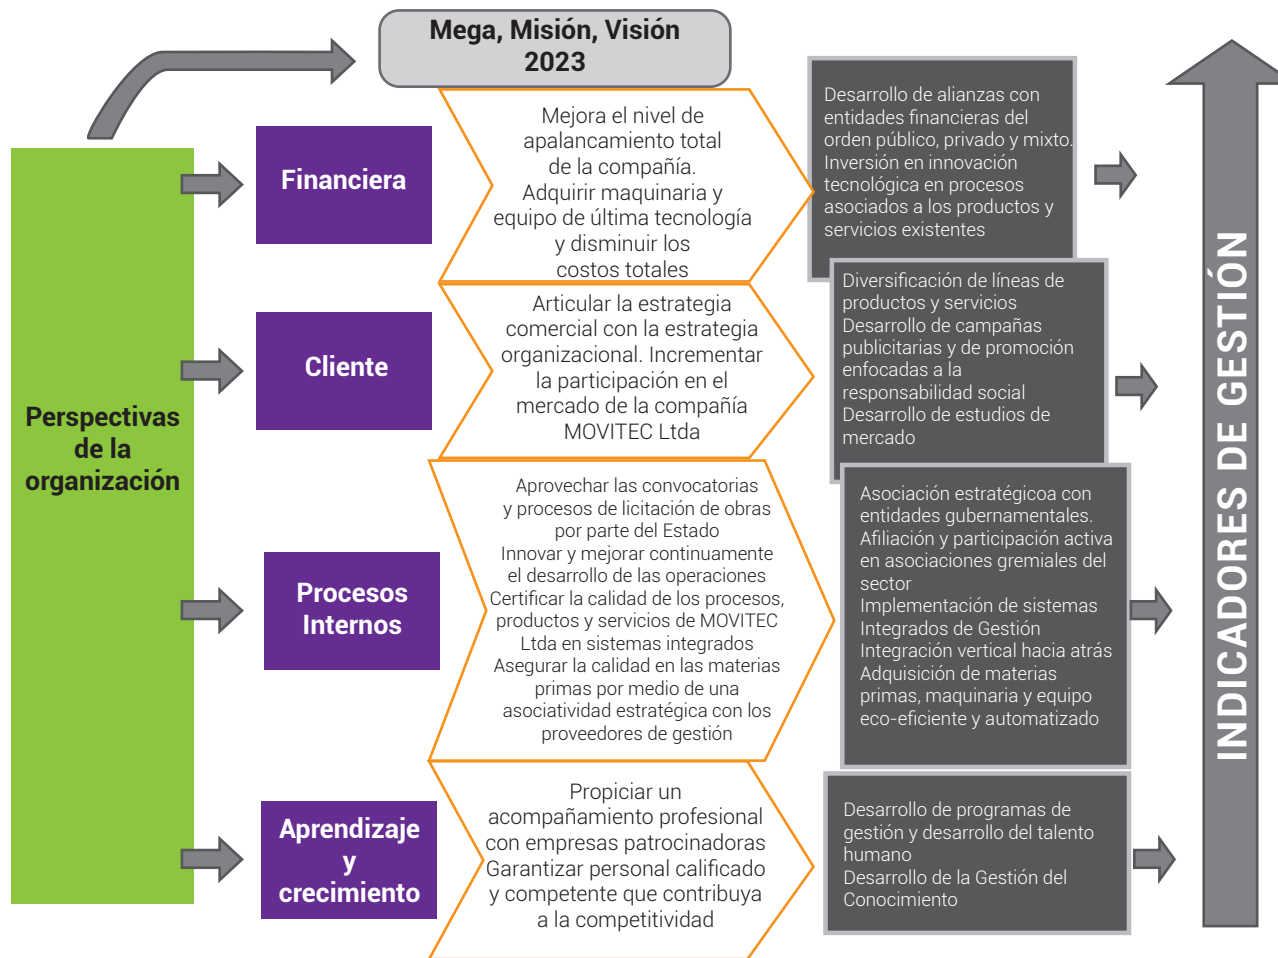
Mega, Misión, Visión 2023

Perspectivas de la organización

Financiera

Mejora el nivel de apalancamiento total de la compañía. Adquirir maquinaria y equipo de última tecnología y disminuir los costos totales

Desarrollo de alianzas con entidades financieras del orden público, privado y mixto. Inversión en innovación tecnológica en procesos asociados a los productos y servicios existentes

Cliente

Articular la estrategia comercial con la estrategia organizacional. Incrementar la participación en el mercado de la compañía MOVITEC Ltda

Diversificación de líneas de productos y servicios
Desarrollo de campañas publicitarias y de promoción enfocadas a la responsabilidad social
Desarrollo de estudios de mercado

Procesos Internos

Aprovechar las convocatorias y procesos de licitación de obras por parte del Estado
Innovar y mejorar continuamente el desarrollo de las operaciones
Certificar la calidad de los procesos, productos y servicios de MOVITEC Ltda en sistemas integrados
Asegurar la calidad en las materias primas por medio de una asociatividad estratégica con los proveedores de gestión

Asociación estratégicoa con entidades gubernamentales.
Afiliación y participación activa en asociaciones gremiales del sector
Implementación de sistemas Integrados de Gestión
Integración vertical hacia atrás
Adquisición de materias primas, maquinaria y equipo eco-eficiente y automatizado

Aprendizaje y crecimiento

Propiciar un acompañamiento profesional con empresas patrocinadoras
Garantizar personal calificado y competente que contribuya a la competitividad

Desarrollo de programas de gestión y desarrollo del talento humano
Desarrollo de la Gestión del Conocimiento

INDICADORES DE GESTIÓN